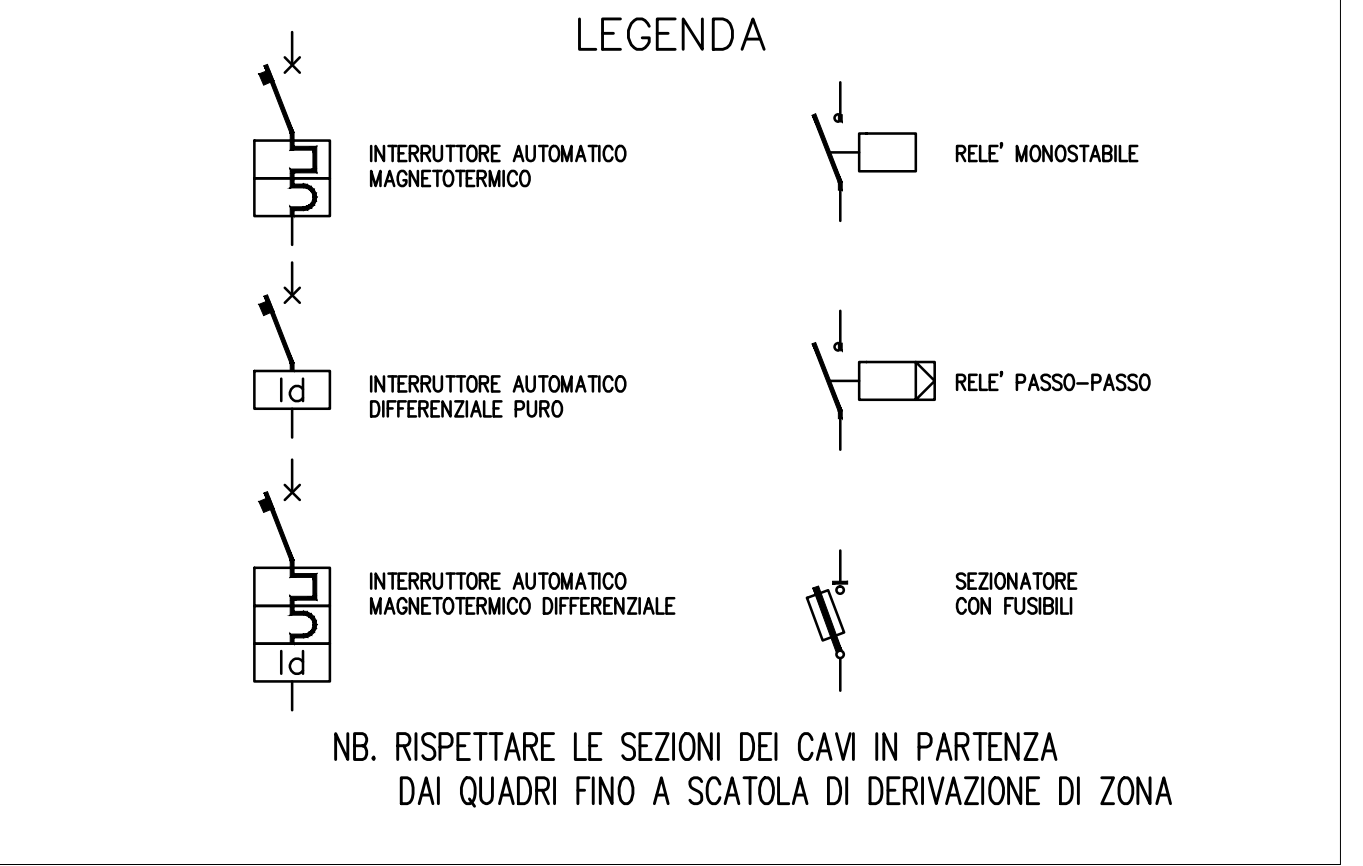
LEGENDA

INTERRUTTORE AUTOMATICO MAGNETOTERMICO

RELE' MONOSTABILE

Id

INTERRUTTORE AUTOMATICO DIFFERENZIALE PURO

RELE' PASSO-PASSO

Id

INTERRUTTORE AUTOMATICO MAGNETOTERMICO DIFFERENZIALE

SEZIONATORE CON FUSIBILI

NB. RISPETTARE LE SEZIONI DEI CAVI IN PARTENZA DAI QUADRI FINO A SCATOLA DI DERIVAZIONE DI ZONA